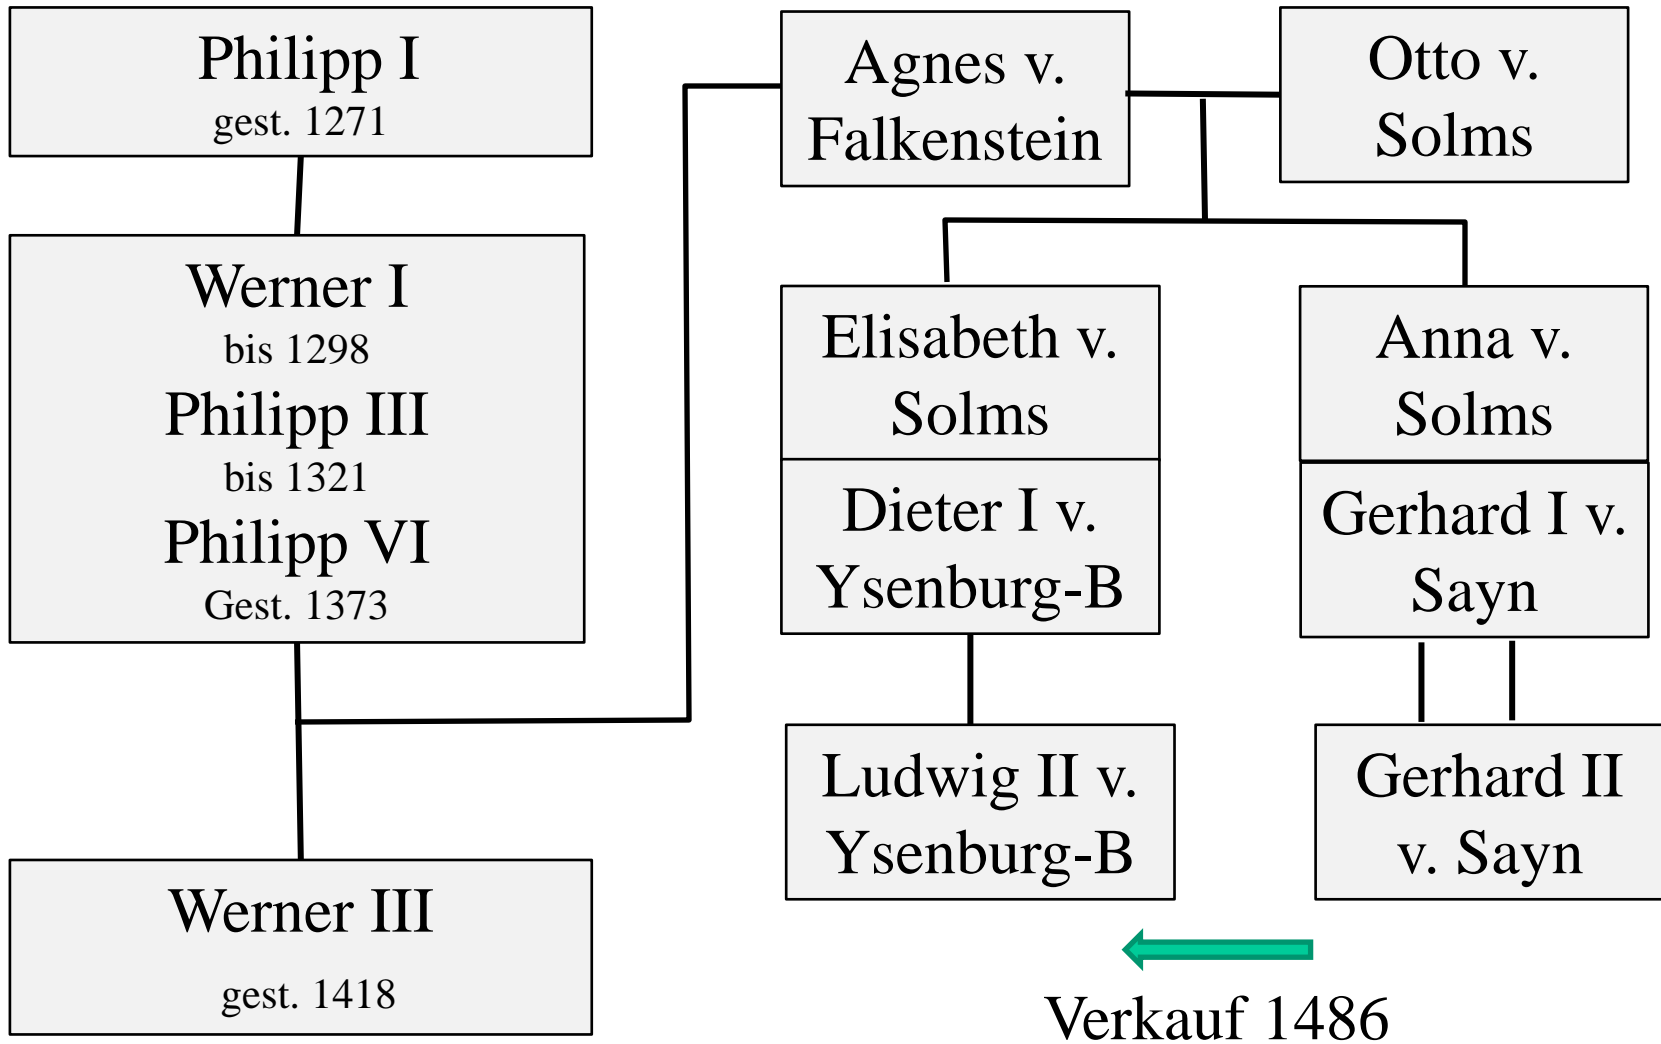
Philipp I
gest. 1271

Werner I
bis 1298
Philipp III
bis 1321
Philipp VI
Gest. 1373

Werner III
gest. 1418

Agnes v. Falkenstein

Otto v. Solms

Elisabeth v. Solms

Dieter I v. Ysenburg-B

Anna v. Solms

Gerhard I v. Sayn

Ludwig II v. Ysenburg-B

Gerhard II v. Sayn

Verkauf 1486